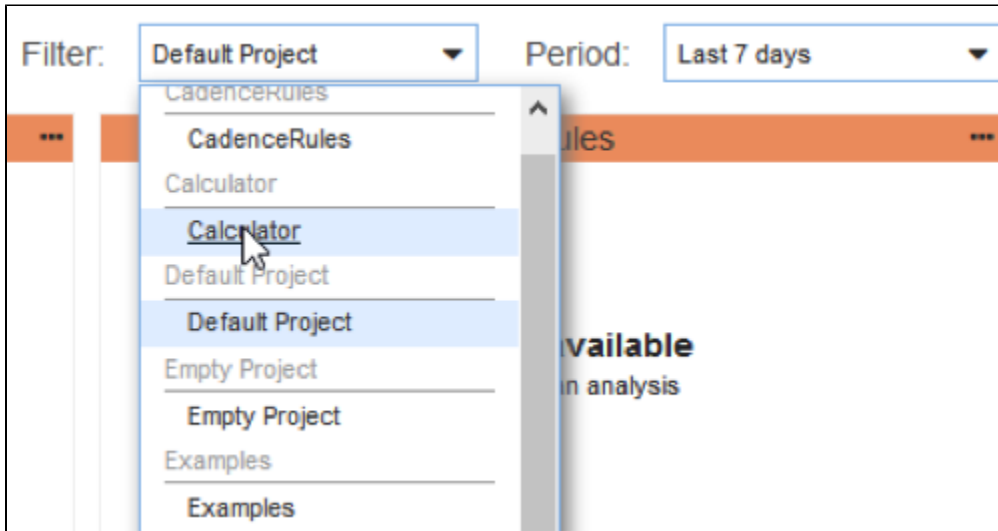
Filter: Default Project

Period: Last 7 days

CadenceRules

CadenceRules

Calculator

Calculator

Default Project

Default Project

Empty Project

Empty Project

Examples

Examples

ules

vailable

n analysis